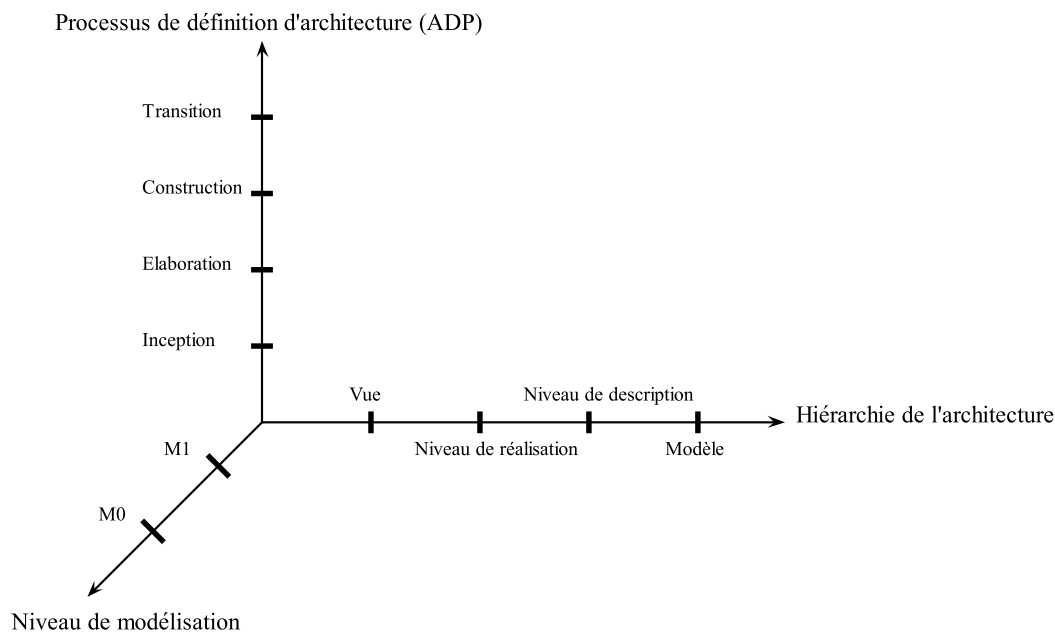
Processus de définition d'architecture (ADP)

Transition

Construction

Elaboration

Inception

Vue

Niveau de description

Hiérarchie de l'architecture

Niveau de réalisation

Modèle

M1

M0

Niveau de modélisation